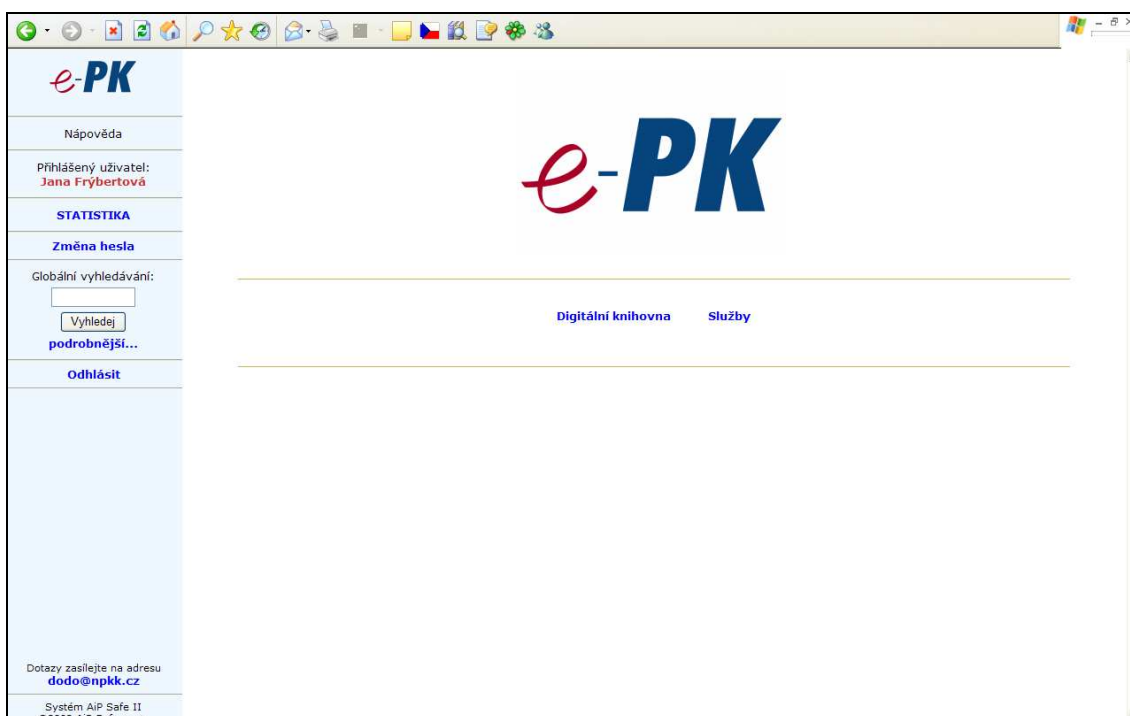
e-PK

Nápověda

Přihlášený uživatel:
Jana Frýbertová

STATISTIKA

Změna hesla

Globální vyhledávání:

Vyhledej

podrobnější...

Odhlásit

Dotazy zasílejte na adresu
dodo@npkk.cz

Systém AiP Safe II
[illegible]

e-PK

Digitální knihovna

Služby